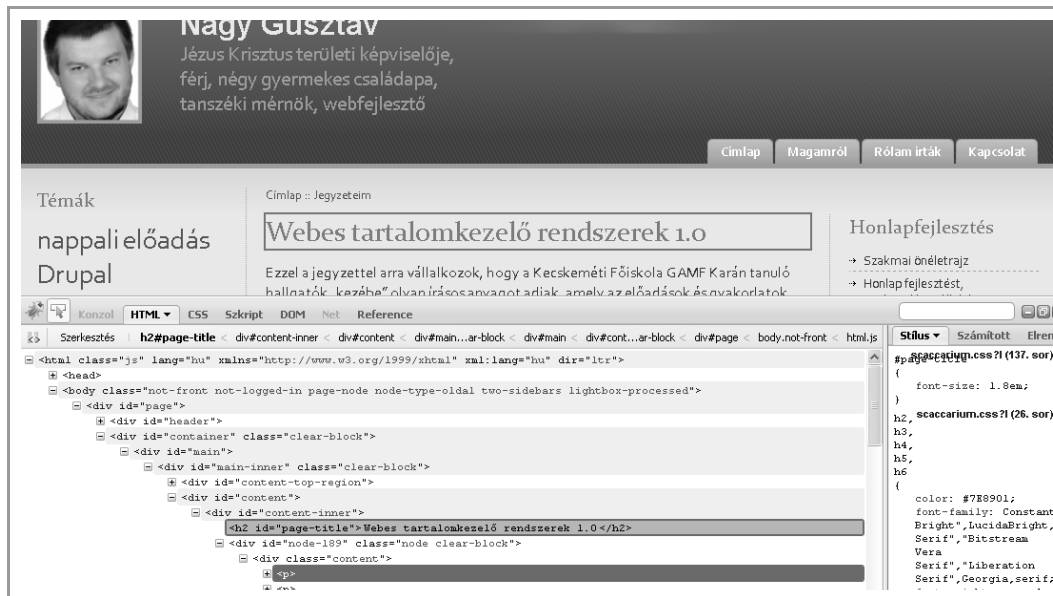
Nagy Gusztáv
Jézus Krisztus területi képviselője, férj, négy gyermekes családapa, tanszéki mérnök, webfejlesztő

Címlap | Magamról | Rólam írták | Kapcsolat

Témák
nappali előadás
Drupal

Címlap :: Jegyzeteim

Webes tartalomkezelő rendszerek 1.0

Ezzel a jegyzettel arra vállalkozok, hogy a Kecskeméti Főiskola GAMF Karán tanuló hallgatók „kezébe" olyan írásos anyagot adjak, amely az előadások és gyakorlatok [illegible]

Honlapfejlesztés
→ Szakmai önéletrajz
→ Honlapfejlesztést,

Konzol | HTML ▾ | CSS | Szkript | DOM | Net | Reference

Szerkesztés | h2#page-title < div#content-inner < div#content < div#main...ar-block < div#main < div#cont...ar-block < div#page < body.not-front < html.js

<html class="js" lang="hu" xmlns="http://www.w3.org/1999/xhtml" xml:lang="hu" dir="ltr">
<head>
<body class="not-front not-logged-in page-node node-type-oldal two-sidebars lightbox-processed">
<div id="page">
<div id="header">
<div id="container" class="clear-block">
<div id="main">
<div id="main-inner" class="clear-block">
<div id="content-top-region">
<div id="content">
<div id="content-inner">
<h2 id="page-title">Webes tartalomkezelő rendszerek 1.0</h2>
<div id="node-189" class="node clear-block">
<div class="content">
<p>
<p>

Stílus ▾ | Számított | Elren
#page-title scaccarium.css?l (137. sor)
{
font-size: 1.8em;
}
h2, scaccarium.css?l (26. sor)
h3,
h4,
h5,
h6
{
color: #7E8901;
font-family: Constant
Bright",LucidaBright,
Serif","Bitstream
Vera
Serif","Liberation
Serif",Georgia,serif;